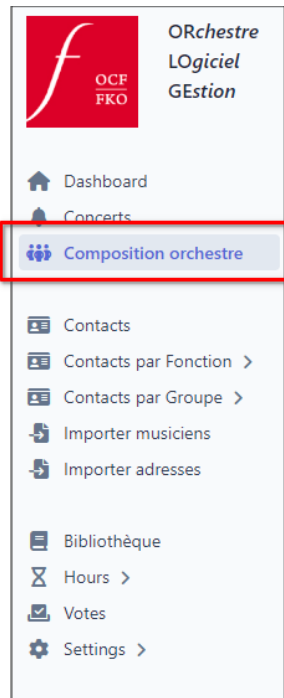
OCF
FKO

ORchestre
LOgiciel
GEstion

Dashboard
Concerts
Composition orchestre

Contacts
Contacts par Fonction >
Contacts par Groupe >
Importer musiciens
Importer adresses

Bibliothèque
Hours >
Votes
Settings >